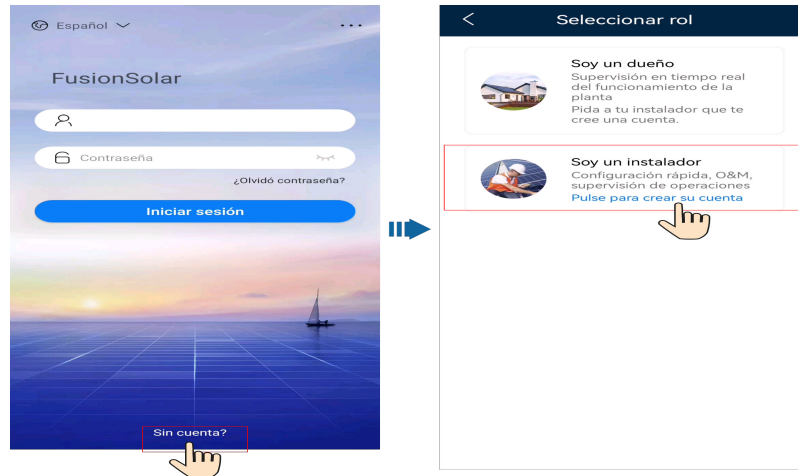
Español

FusionSolar

Contraseña

¿Olvidó contraseña?

Iniciar sesión

Sin cuenta?

Seleccionar rol

Soy un dueño
Supervisión en tiempo real del funcionamiento de la planta
Pida a tu instalador que te cree una cuenta.

Soy un instalador
Configuración rápida, O&M, supervisión de operaciones
Pulse para crear su cuenta